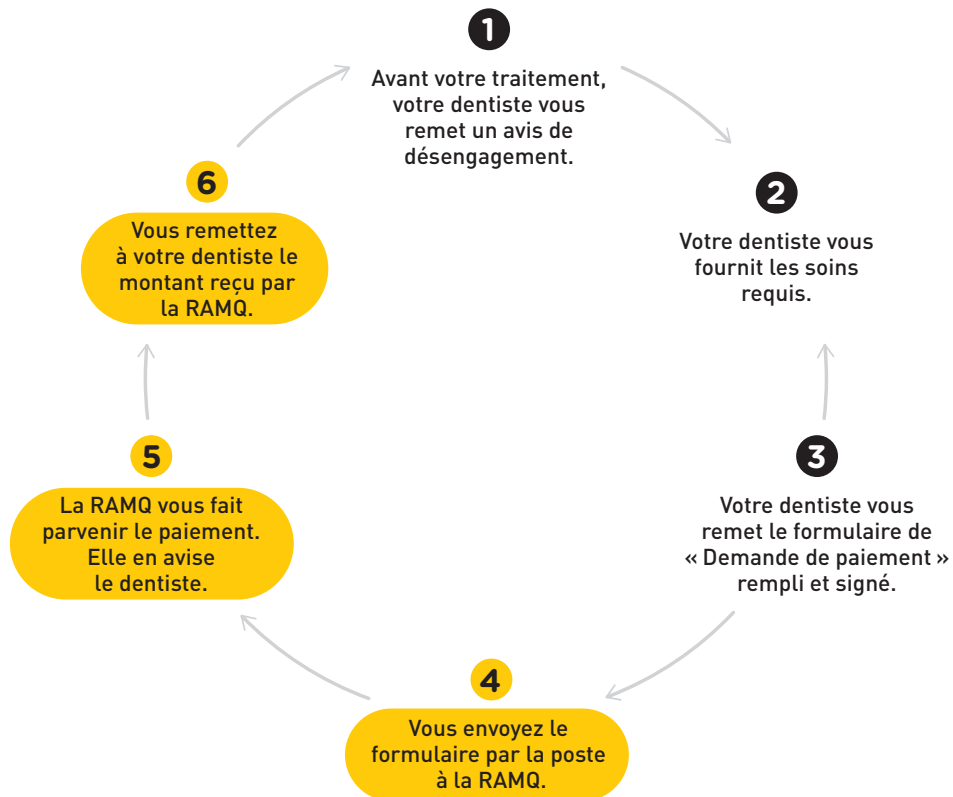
1

Avant votre traitement, votre dentiste vous remet un avis de désengagement.

2

Votre dentiste vous fournit les soins requis.

3

Votre dentiste vous remet le formulaire de « Demande de paiement » rempli et signé.

4

Vous envoyez le formulaire par la poste à la RAMQ.

5

La RAMQ vous fait parvenir le paiement. Elle en avise le dentiste.

6

Vous remettez à votre dentiste le montant reçu par la RAMQ.